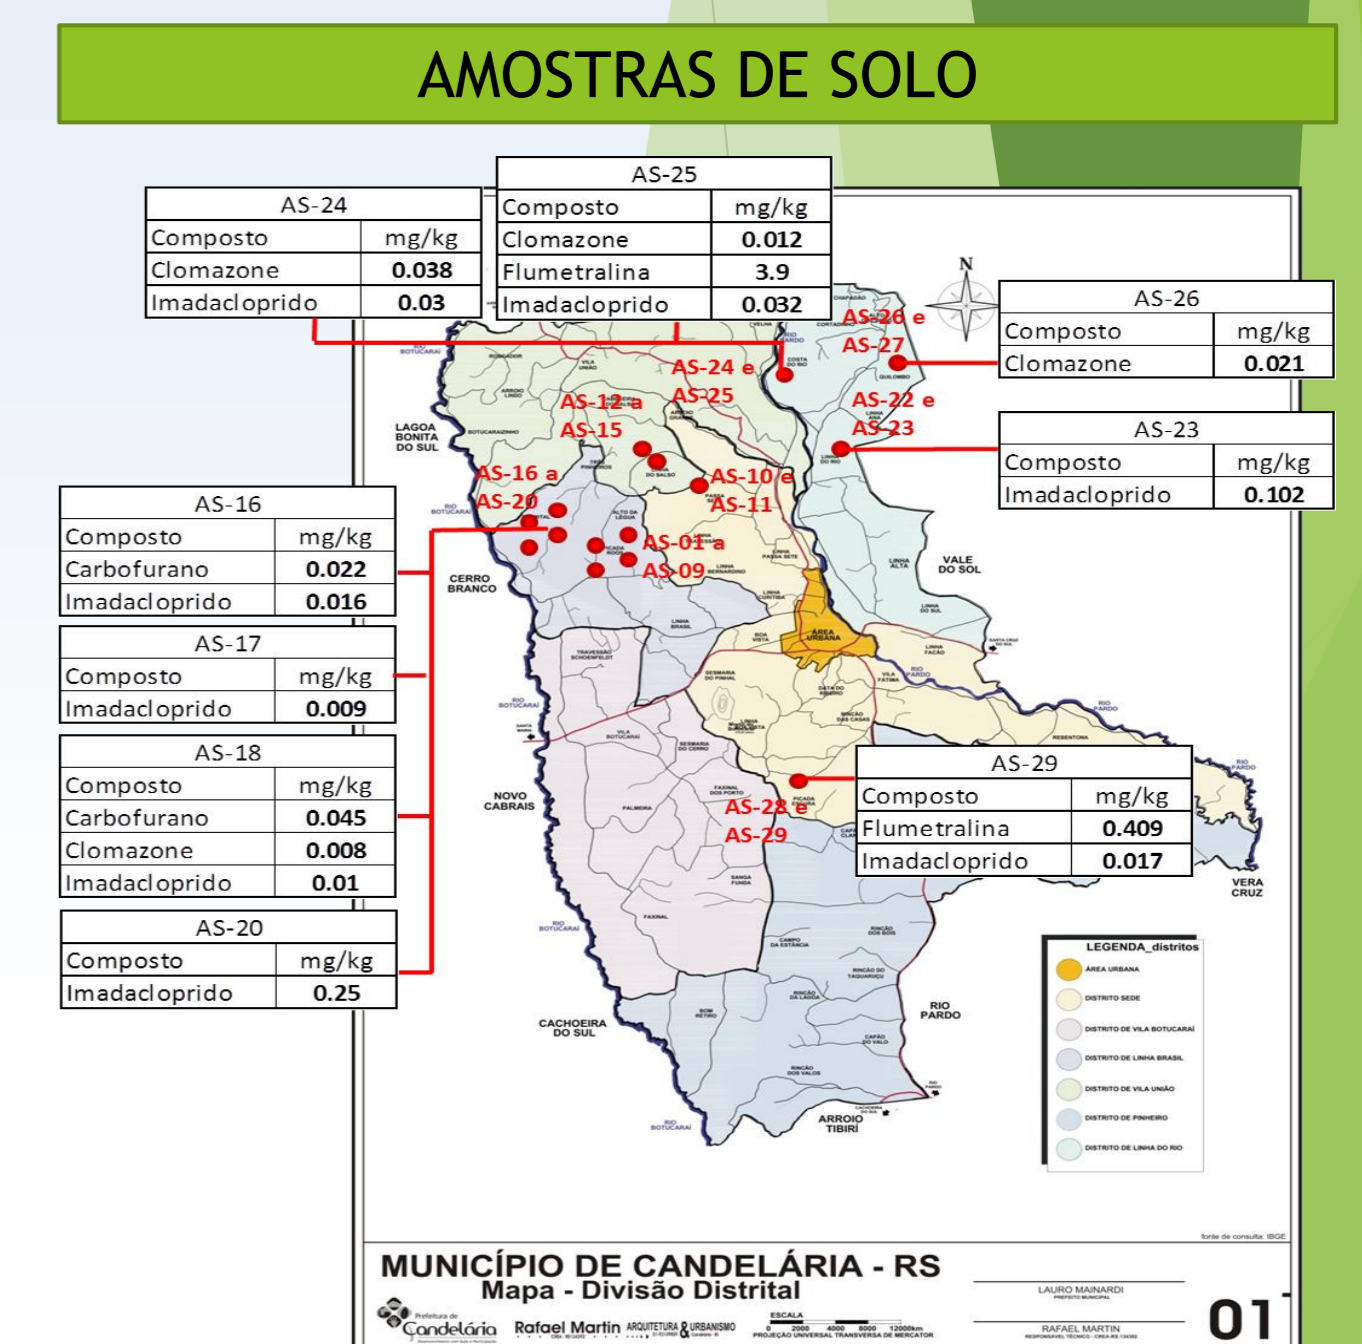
AMOSTRAS DE SOLO

AS-25

| Composto | mg/kg |
|---|---|
| Clomazone | 0.012 |
| Flumetralina | 3.9 |
| Imadacloprido | 0.032 |

AS-24

| Composto | mg/kg |
|---|---|
| Clomazone | 0.038 |
| Imadacloprido | 0.03 |

AS-26

| Composto | mg/kg |
|---|---|
| Clomazone | 0.021 |

AS-23

| Composto | mg/kg |
|---|---|
| Imadacloprido | 0.102 |

AS-16

| Composto | mg/kg |
|---|---|
| Carbofurano | 0.022 |
| Imadacloprido | 0.016 |

AS-17

| Composto | mg/kg |
|---|---|
| Imadacloprido | 0.009 |

AS-18

| Composto | mg/kg |
|---|---|
| Carbofurano | 0.045 |
| Clomazone | 0.008 |
| Imadacloprido | 0.01 |

AS-20

| Composto | mg/kg |
|---|---|
| Imadacloprido | 0.25 |

AS-29

| Composto | mg/kg |
|---|---|
| Flumetralina | 0.409 |
| Imadacloprido | 0.017 |

AS-26 e AS-27
AS-24 e AS-25
AS-12 a AS-15
AS-22 e AS-23
AS-10 e AS-11
AS-16 a AS-20
AS-01 a AS-09
AS-28 e AS-29

N
LAGOA BONITA DO SUL
CERRO BRANCO
VALE DO SOL
NOVO CABRAIS
VERA CRUZ
CACHOEIRA DO SUL
RIO PARDO
ARROIO TIBIRI
ÁREA URBANA

LEGENDA_distritos
ÁREA URBANA
DISTRITO SEDE
DISTRITO DE VILA BOTUCARAÍ
DISTRITO DE LINHA BRASIL
DISTRITO DE VILA UNIÃO
DISTRITO DE PINHEIRO
DISTRITO DE LINHA DO RIO

fonte de consulta: IBGE

MUNICÍPIO DE CANDELÁRIA - RS
Mapa - Divisão Distrital
Prefeitura de Candelária
Rafael Martin ARQUITETURA & URBANISMO
ESCALA
0 2000 4000 8000 12000km
PROJEÇÃO UNIVERSAL TRANSVERSA DE MERCATOR
LAURO MAINARDI
PREFEITO MUNICIPAL
RAFAEL MARTIN
01